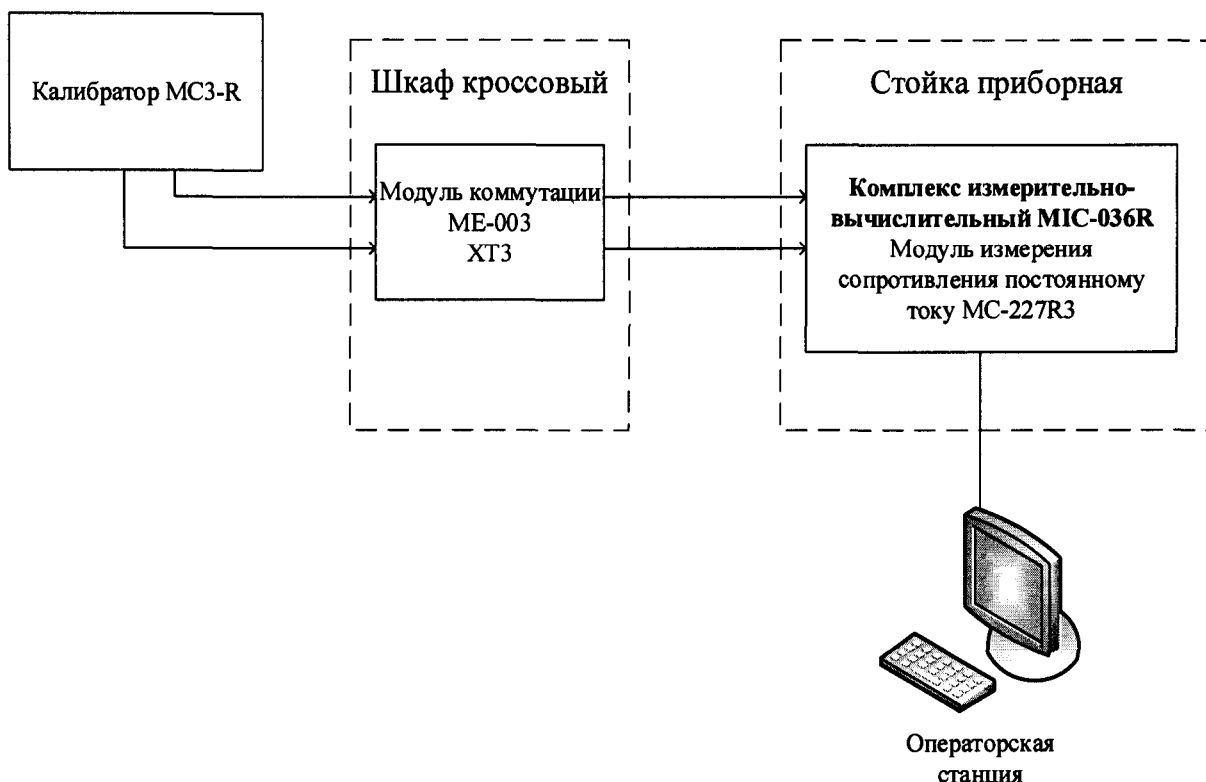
Калибратор MC3-R

Шкаф кроссовый

Модуль коммутации ME-003 XT3

Стойка приборная

**Комплекс измерительно-вычислительный MIC-036R**
Модуль измерения сопротивления постоянному току MC-227R3

Операторская станция